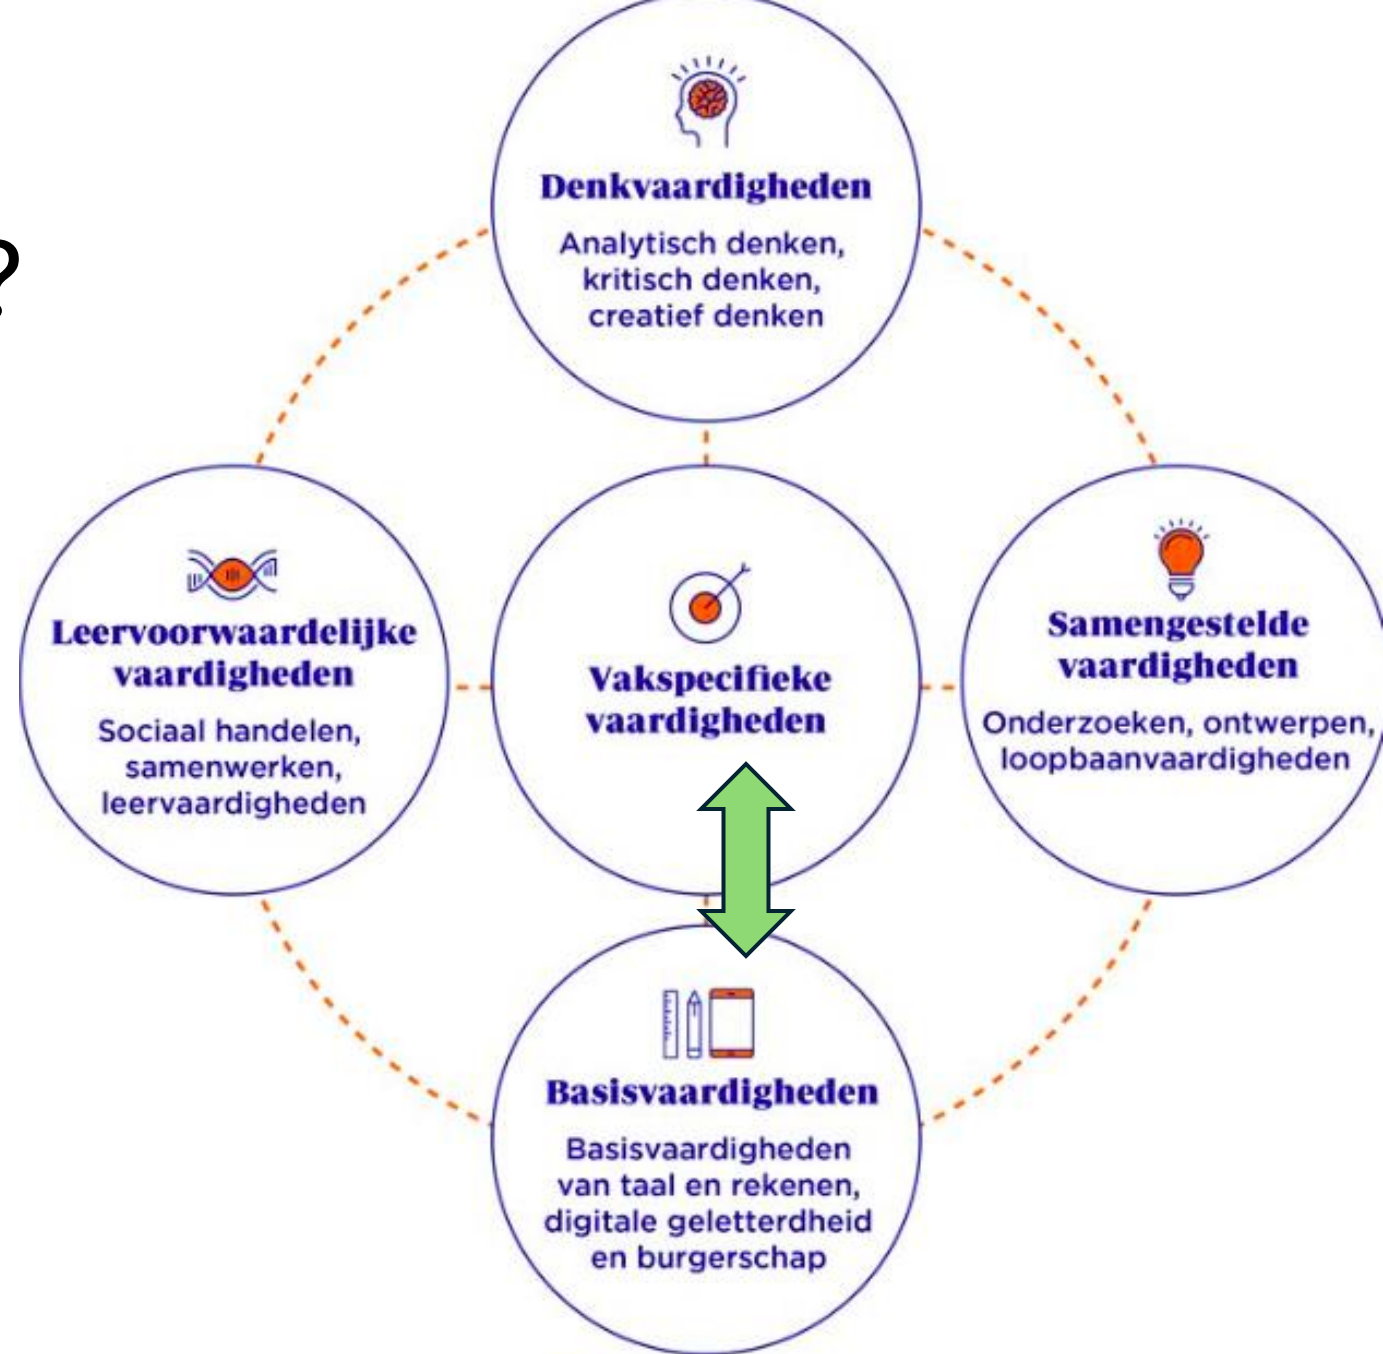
?

Denkvaardigheden
Analytisch denken, kritisch denken, creatief denken

Leervoorwaardelijke vaardigheden
Sociaal handelen, samenwerken, leervaardigheden

Vakspecifieke vaardigheden

Samengestelde vaardigheden
Onderzoeken, ontwerpen, loopbaanvaardigheden

Basisvaardigheden
Basisvaardigheden van taal en rekenen, digitale geletterdheid en burgerschap